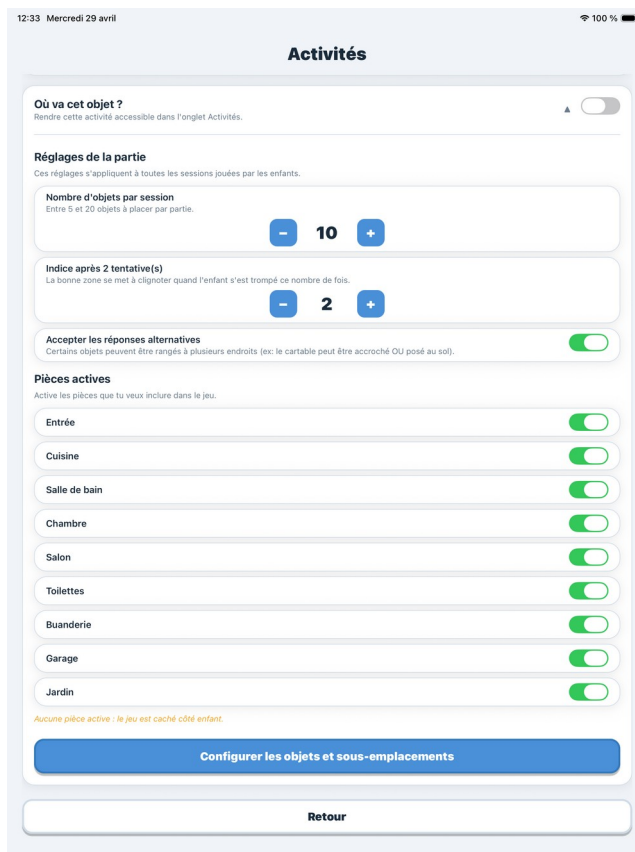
12:33 Mercredi 29 avril
100 %

Activités

Où va cet objet ?
Rendre cette activité accessible dans l'onglet Activités.

Réglages de la partie
Ces réglages s'appliquent à toutes les sessions jouées par les enfants.

Nombre d'objets par session
Entre 5 et 20 objets à placer par partie.
–
10
+

Indice après 2 tentative(s)
La bonne zone se met à clignoter quand l'enfant s'est trompé ce nombre de fois.
–
2
+

Accepter les réponses alternatives
Certains objets peuvent être rangés à plusieurs endroits (ex: le cartable peut être accroché OU posé au sol).

Pièces actives
Active les pièces que tu veux inclure dans le jeu.

Entrée
Cuisine
Salle de bain
Chambre
Salon
Toilettes
Buanderie
Garage
Jardin

Aucune pièce active : le jeu est caché côté enfant.

Configurer les objets et sous-emplacements

Retour